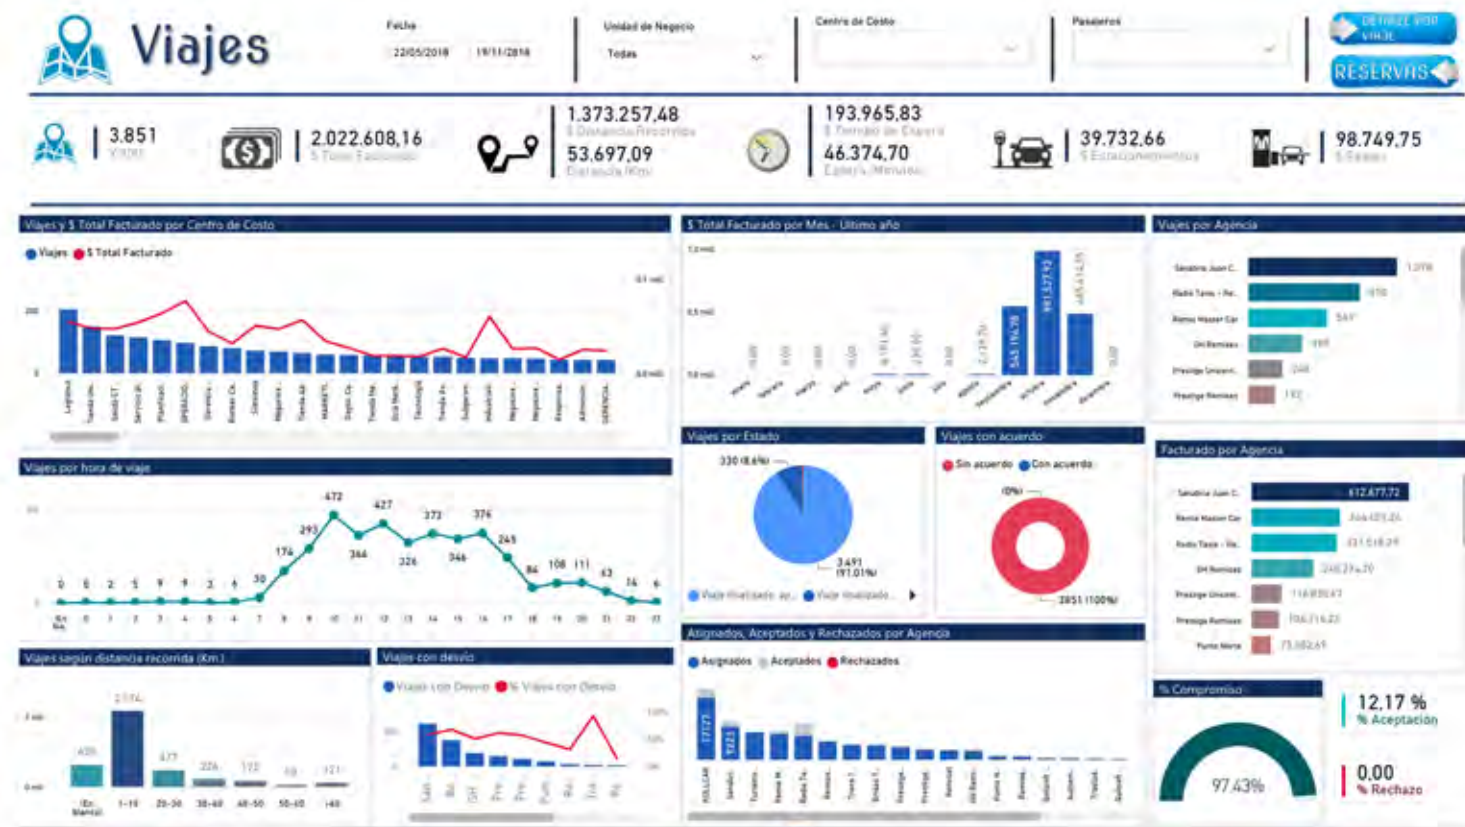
Viajes

Fecha
22/05/2018 19/11/2018

Unidad de Negocio
Todas

Centro de Costo

Pasajeros

DETALLE POR VIAJE

RESERVAS

3.851
Viajes

2.022.608,16
$ Total Facturado

1.373.257,48
$ Distancia Recorrida

53.697,09
Distancia (Km)

193.965,83
$ Tiempo de Espera

46.374,70
Espera (Minutos)

39.732,66
$ Estacionamientos

98.749,75
$ Peajes

Viajes y $ Total Facturado por Centro de Costo
Viajes $ Total Facturado

$ Total Facturado por Mes - Ultimo año

Viajes por Agencia
1.379
1.050
547
395
248
192

Viajes por hora de viaje
472 427 372 376 293 344 326 346 245 174 108 111 84 63 30 0 0 2 5 9 9 3 6 14 6

Viajes por Estado
330 (8,6%)
3.491 (91,01%)

Viajes con acuerdo
Sin acuerdo Con acuerdo
(0%)
3851 (100%)

Facturado por Agencia
612.477,72

Viajes según distancia recorrida (Km.)
2.774
1-10 20-30 30-40 40-50 50-60 +60

Viajes con desvío
Viajes con Desvío % Viajes con Desvío

Asignados, Aceptados y Rechazados por Agencia
Asignados Aceptados Rechazados

% Compromiso
97,43%

12,17 %
% Aceptación

0,00
% Rechazo